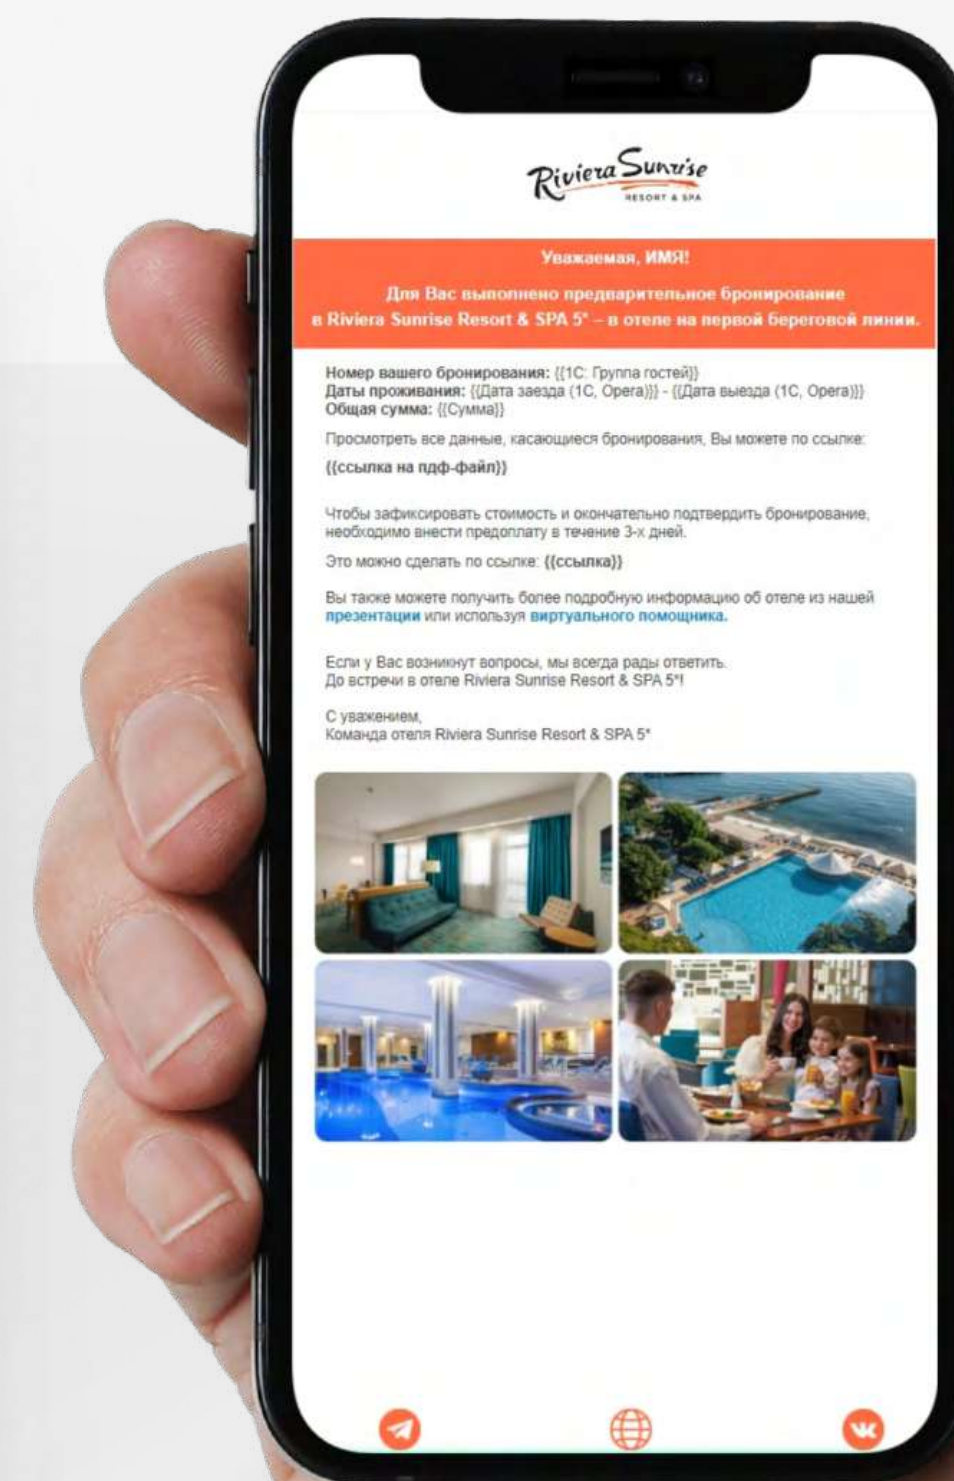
Riviera Sunrise
RESORT & SPA

Уважаемая, ИМЯ!

Для Вас выполнено предварительное бронирование в Riviera Sunrise Resort & SPA 5* – в отеле на первой береговой линии.

Номер вашего бронирования: {{1С: Группа гостей}}
Даты проживания: {{Дата заезда (1С, Opera)}} - {{Дата выезда (1С, Opera)}}
Общая сумма: {{Сумма}}

Просмотреть все данные, касающиеся бронирования, Вы можете по ссылке:

{{ссылка на пдф-файл}}

Чтобы зафиксировать стоимость и окончательно подтвердить бронирование, необходимо внести предоплату в течение 3-х дней.

Это можно сделать по ссылке: {{ссылка}}

Вы также можете получить более подробную информацию об отеле из нашей презентации или используя виртуального помощника.

Если у Вас возникнут вопросы, мы всегда рады ответить.
До встречи в отеле Riviera Sunrise Resort & SPA 5*!

С уважением,
Команда отеля Riviera Sunrise Resort & SPA 5*